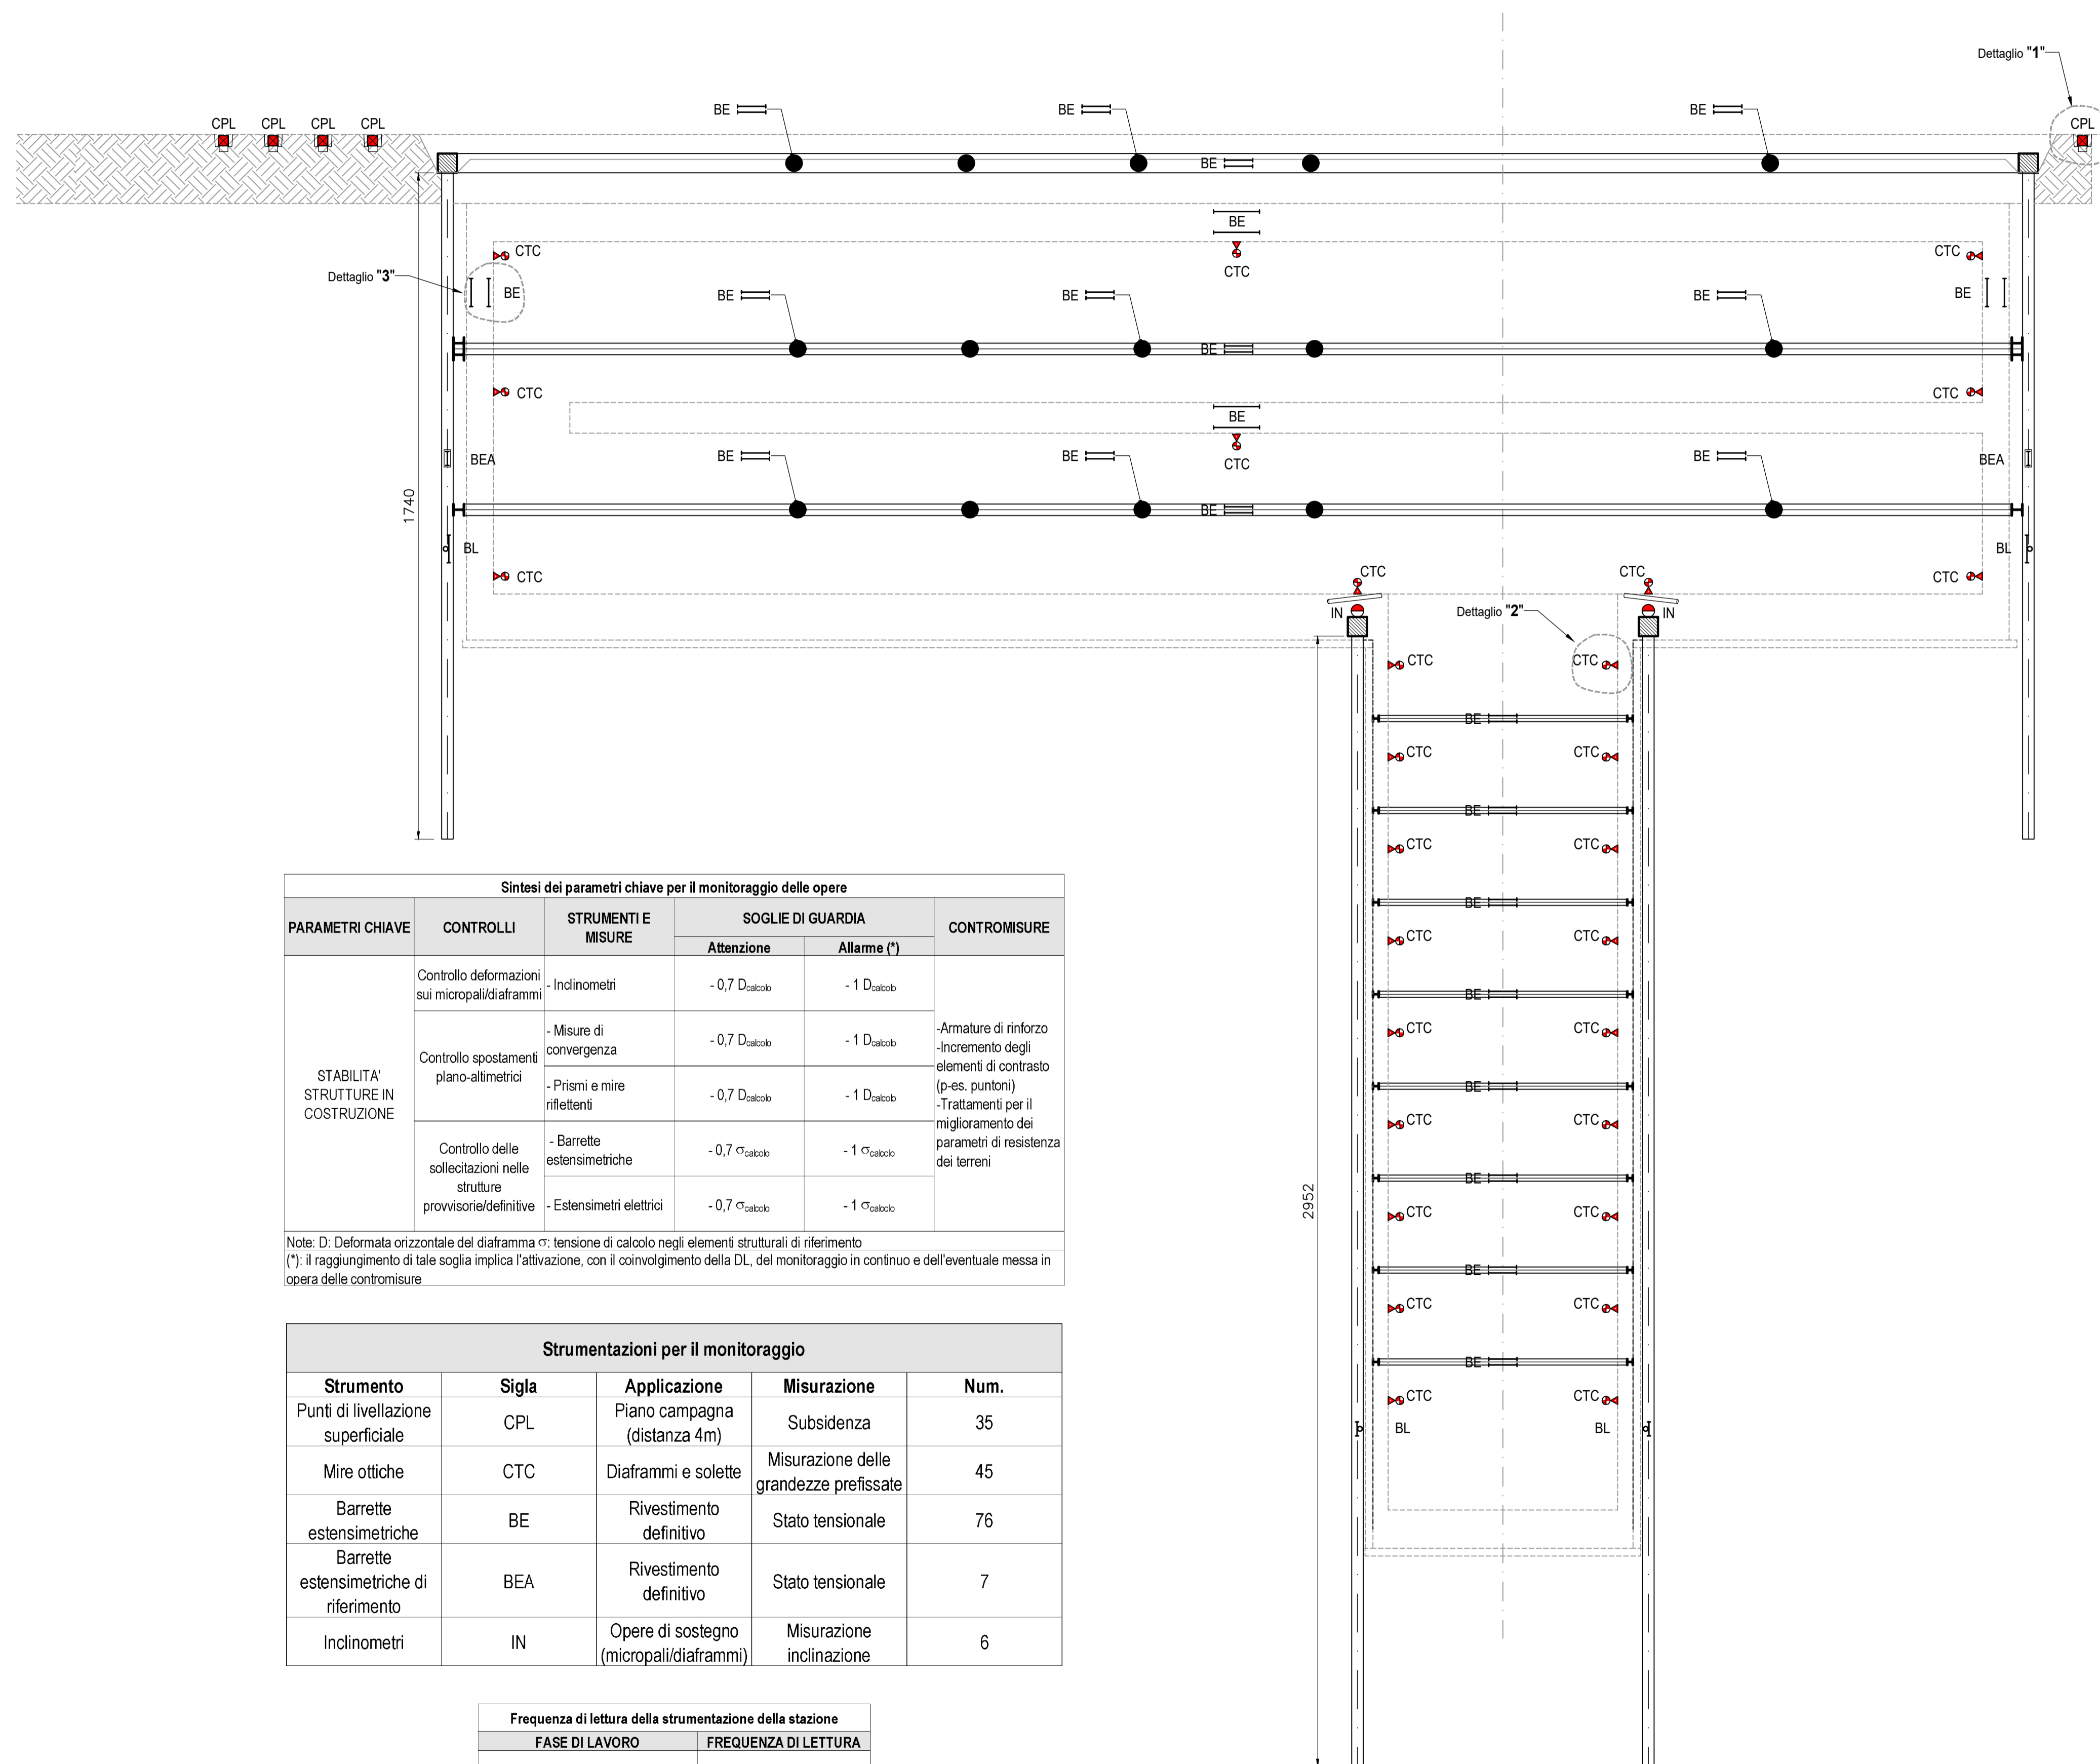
Dettaglio "1"

CPL CPL CPL CPL

BE BE BE BE CPL

BE

CTC

CTC CTC

Dettaglio "3"

BE BE BE BE BE

BE

CTC CTC

BE

CTC

BEA BE BE BE BEA

1740

BE

BL BL

CTC CTC CTC CTC

IN IN

Dettaglio "2"

CTC CTC

BE

CTC CTC

BE

CTC CTC

BE

CTC CTC

BE

CTC CTC

BE

CTC CTC

BE

CTC CTC

BE

CTC CTC

BE

CTC CTC

BE

CTC CTC

BL BL

2952

Sintesi dei parametri chiave per il monitoraggio delle opere

| PARAMETRI CHIAVE | CONTROLLI | STRUMENTI E MISURE | SOGLIE DI GUARDIA Attenzione | SOGLIE DI GUARDIA Allarme (*) | CONTROMISURE |
|---|---|---|---|---|---|
| STABILITA' STRUTTURE IN COSTRUZIONE | Controllo deformazioni sui micropali/diaframmi | - Inclinometri | - 0,7 $D_{calcolo}$ | - 1 $D_{calcolo}$ | -Armature di rinforzo -Incremento degli elementi di contrasto (p-es. puntoni) -Trattamenti per il miglioramento dei parametri di resistenza dei terreni |
| | Controllo spostamenti plano-altimetrici | - Misure di convergenza | - 0,7 $D_{calcolo}$ | - 1 $D_{calcolo}$ | |
| | | - Prismi e mire riflettenti | - 0,7 $D_{calcolo}$ | - 1 $D_{calcolo}$ | |
| | Controllo delle sollecitazioni nelle strutture provvisorie/definitive | - Barrette estensimetriche | - 0,7 $\sigma_{calcolo}$ | - 1 $\sigma_{calcolo}$ | |
| | | - Estensimetri elettrici | - 0,7 $\sigma_{calcolo}$ | - 1 $\sigma_{calcolo}$ | |

Note: D: Deformata orizzontale del diaframma σ: tensione di calcolo negli elementi strutturali di riferimento
(*): il raggiungimento di tale soglia implica l'attivazione, con il coinvolgimento della DL, del monitoraggio in continuo e dell'eventuale messa in opera delle contromisure

Strumentazioni per il monitoraggio

| Strumento | Sigla | Applicazione | Misurazione | Num. |
|---|---|---|---|---|
| Punti di livellazione superficiale | CPL | Piano campagna (distanza 4m) | Subsidenza | 35 |
| Mire ottiche | CTC | Diaframmi e solette | Misurazione delle grandezze prefissate | 45 |
| Barrette estensimetriche | BE | Rivestimento definitivo | Stato tensionale | 76 |
| Barrette estensimetriche di riferimento | BEA | Rivestimento definitivo | Stato tensionale | 7 |
| Inclinometri | IN | Opere di sostegno (micropali/diaframmi) | Misurazione inclinazione | 6 |

Frequenza di lettura della strumentazione della stazione

| FASE DI LAVORO | FREQUENZA DI LETTURA |
|---|---|